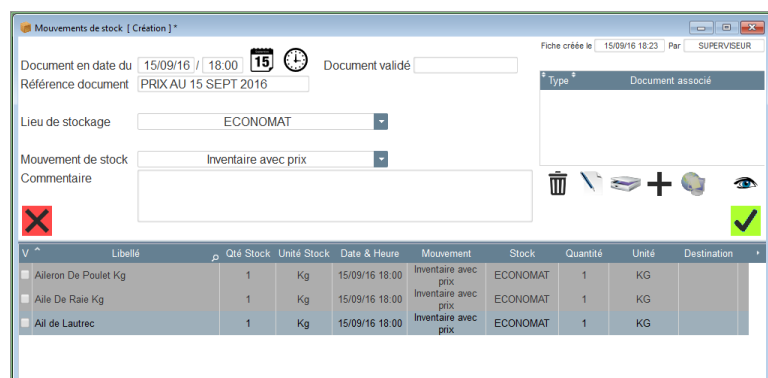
Mouvements de stock [ Création ] *

Fiche créée le 15/09/16 18:23 Par SUPERVISEUR

Document en date du 15/09/16 / 18:00 15 Document validé

Référence document PRIX AU 15 SEPT 2016

| Type | Document associé |
|---|---|

Lieu de stockage ECONOMAT

Mouvement de stock Inventaire avec prix

Commentaire

| V | Libellé | Qté Stock | Unité Stock | Date & Heure | Mouvement | Stock | Quantité | Unité | Destination |
|---|---|---|---|---|---|---|---|---|---|
| | Aileron De Poulet Kg | 1 | Kg | 15/09/16 18:00 | Inventaire avec prix | ECONOMAT | 1 | KG | |
| | Aile De Raie Kg | 1 | Kg | 15/09/16 18:00 | Inventaire avec prix | ECONOMAT | 1 | KG | |
| | Ail de Lautrec | 1 | Kg | 15/09/16 18:00 | Inventaire avec prix | ECONOMAT | 1 | KG | |